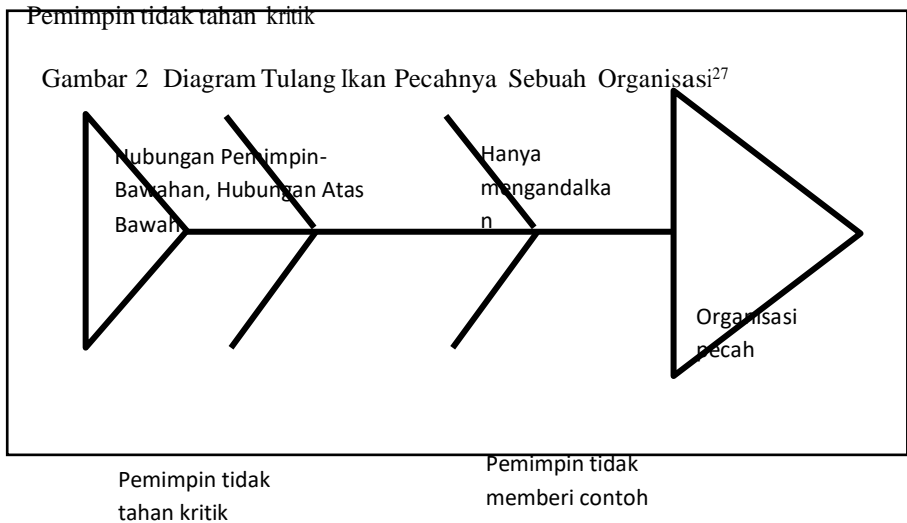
Pemimpin tidak tahan kritik

Gambar 2 Diagram Tulang Ikan Pecahnya Sebuah Organisasi$^{27}$

Hubungan Pemimpin-Bawahan, Hubungan Atas Bawah

Hanya mengandalkan

Organisasi pecah

Pemimpin tidak tahan kritik

Pemimpin tidak memberi contoh